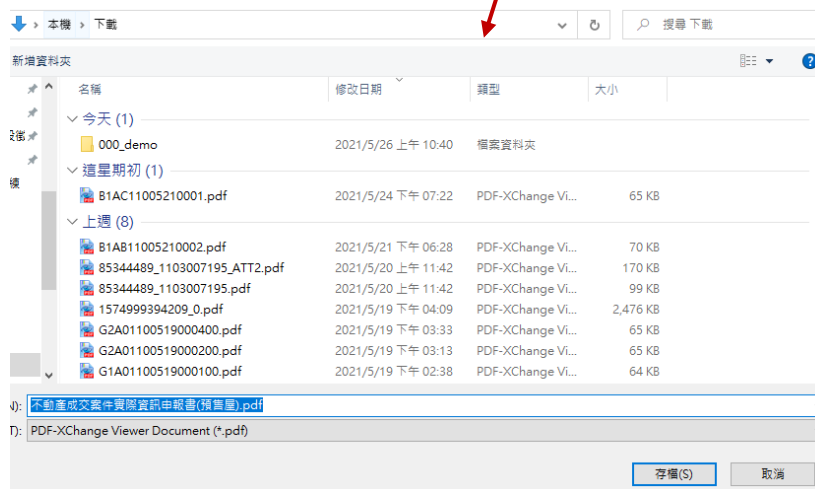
本機 › 下載

搜尋 下載

新增資料夾

設備

| 名稱 | 修改日期 | 類型 | 大小 |
|---|---|---|---|
| 今天 (1) | | | |
| 000_demo | 2021/5/26 上午 10:40 | 檔案資料夾 | |
| 這星期初 (1) | | | |
| B1AC11005210001.pdf | 2021/5/24 下午 07:22 | PDF-XChange Vi... | 65 KB |
| 上週 (8) | | | |
| B1AB11005210002.pdf | 2021/5/21 下午 06:28 | PDF-XChange Vi... | 70 KB |
| 85344489_1103007195_ATT2.pdf | 2021/5/20 上午 11:42 | PDF-XChange Vi... | 170 KB |
| 85344489_1103007195.pdf | 2021/5/20 上午 11:42 | PDF-XChange Vi... | 99 KB |
| 1574999394209_0.pdf | 2021/5/19 下午 04:09 | PDF-XChange Vi... | 2,476 KB |
| G2A01100519000400.pdf | 2021/5/19 下午 03:33 | PDF-XChange Vi... | 65 KB |
| G2A01100519000200.pdf | 2021/5/19 下午 03:13 | PDF-XChange Vi... | 65 KB |
| G1A01100519000100.pdf | 2021/5/19 下午 02:38 | PDF-XChange Vi... | 64 KB |

N): 不動產成交案件實際資訊申報書(預售屋).pdf

T): PDF-XChange Viewer Document (*.pdf)

存檔(S)

取消